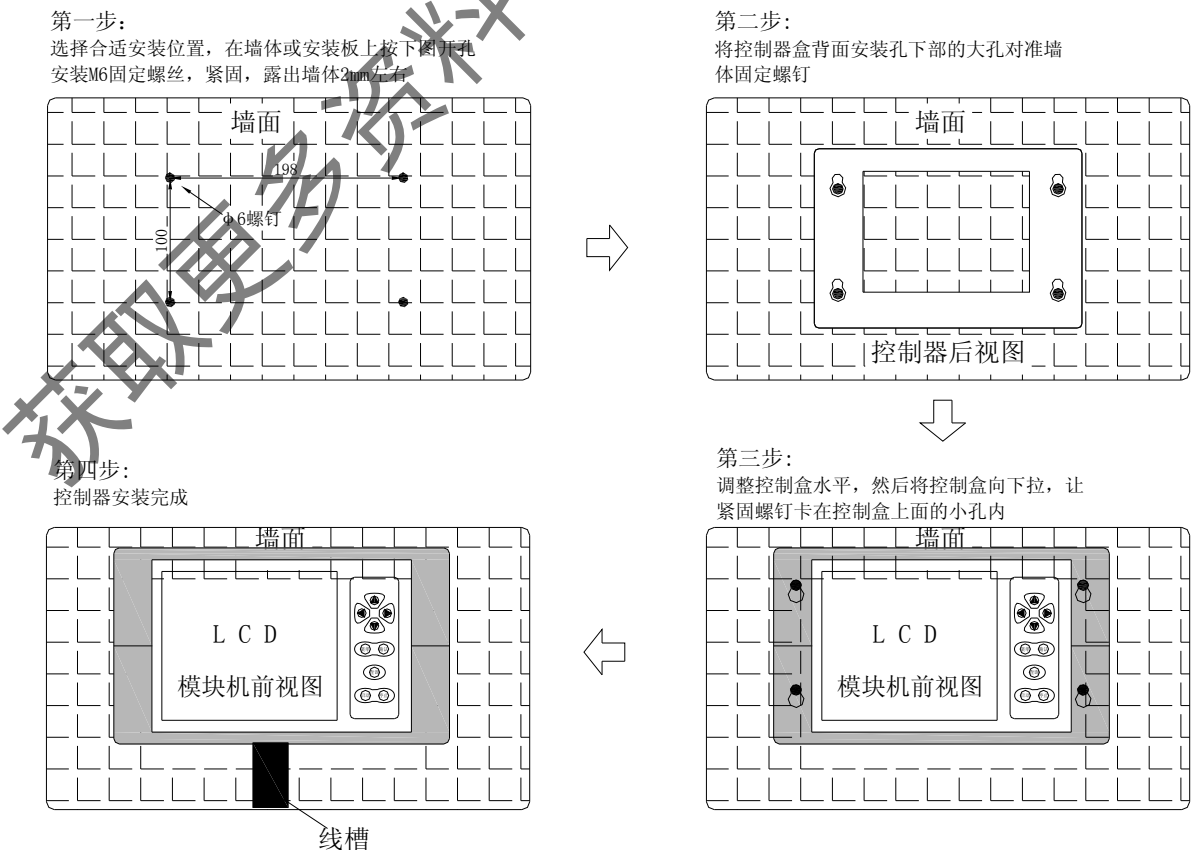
第一步：
选择合适安装位置，在墙体或安装板上按下图开孔安装M6固定螺丝，紧固，露出墙体2mm左右

墙面
198
φ6螺钉
100

第二步：
将控制器盒背面安装孔下部的大孔对准墙体固定螺钉

墙面
控制器后视图

第三步：
调整控制盒水平，然后将控制盒向下拉，让紧固螺钉卡在控制盒上面的小孔内

墙面
L C D
模块机前视图

第四步：
控制器安装完成

墙面
L C D
模块机前视图
线槽

获取更多资料